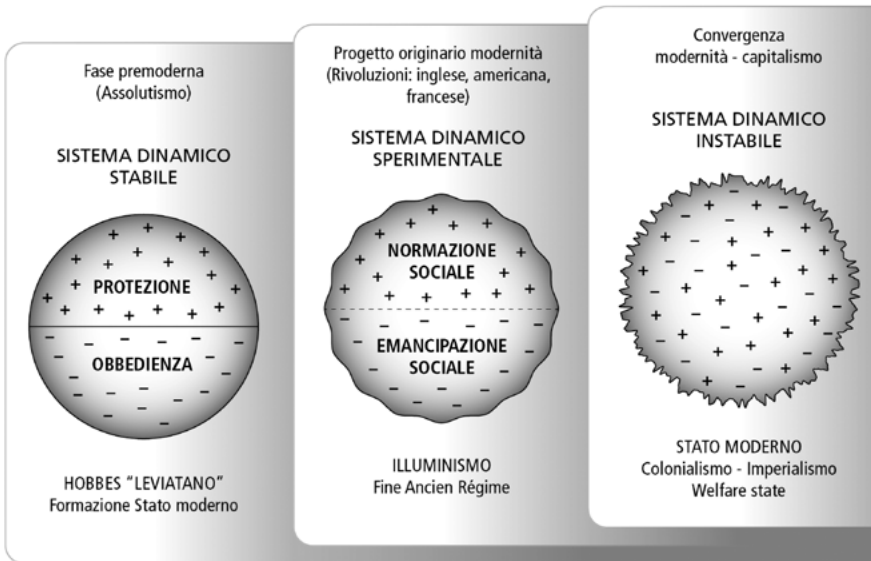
Fase premoderna
(Assolutismo)

SISTEMA DINAMICO
STABILE

PROTEZIONE

OBBEDIENZA

HOBBES "LEVIATANO"
Formazione Stato moderno

Progetto originario modernità
(Rivoluzioni: inglese, americana, francese)

SISTEMA DINAMICO
SPERIMENTALE

NORMAZIONE
SOCIALE

EMANCIPAZIONE
SOCIALE

ILLUMINISMO
Fine Ancien Régime

Convergenza
modernità - capitalismo

SISTEMA DINAMICO
INSTABILE

STATO MODERNO
Colonialismo - Imperialismo
Welfare state